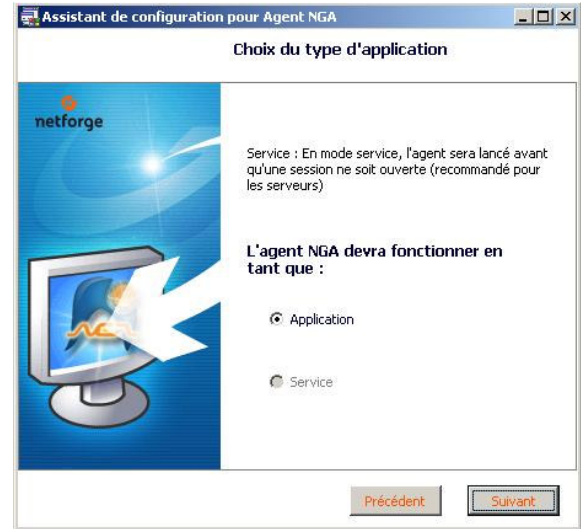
Assistant de configuration pour Agent NGA

Choix du type d'application

netforge

Service : En mode service, l'agent sera lancé avant qu'une session ne soit ouverte (recommandé pour les serveurs)

L'agent NGA devra fonctionner en tant que :

Application

Service

Précédent

Suivant